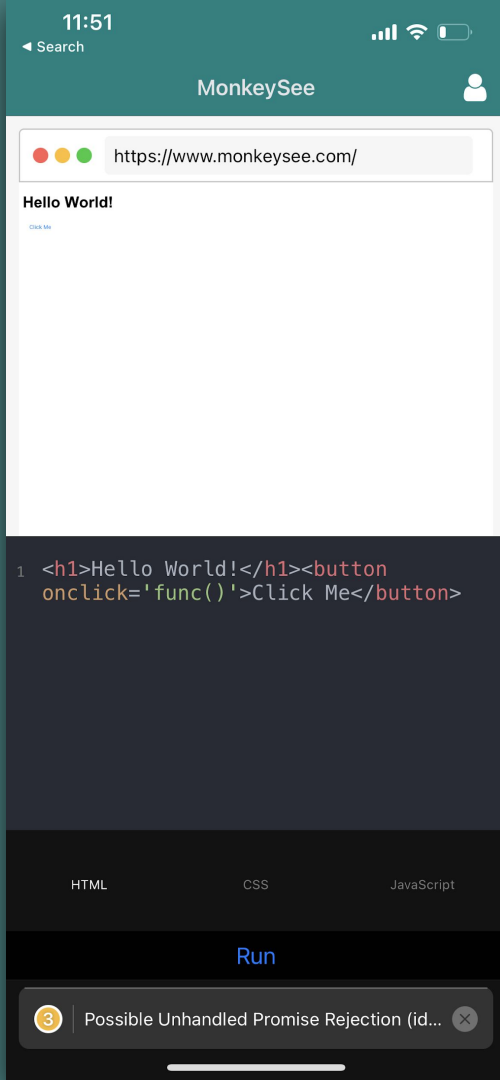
11:51
◂ Search

MonkeySee

https://www.monkeysee.com/

Hello World!

Click Me

1 <h1>Hello World!</h1><button onclick='func()'>Click Me</button>

HTML

CSS

JavaScript

Run

3 Possible Unhandled Promise Rejection (id...